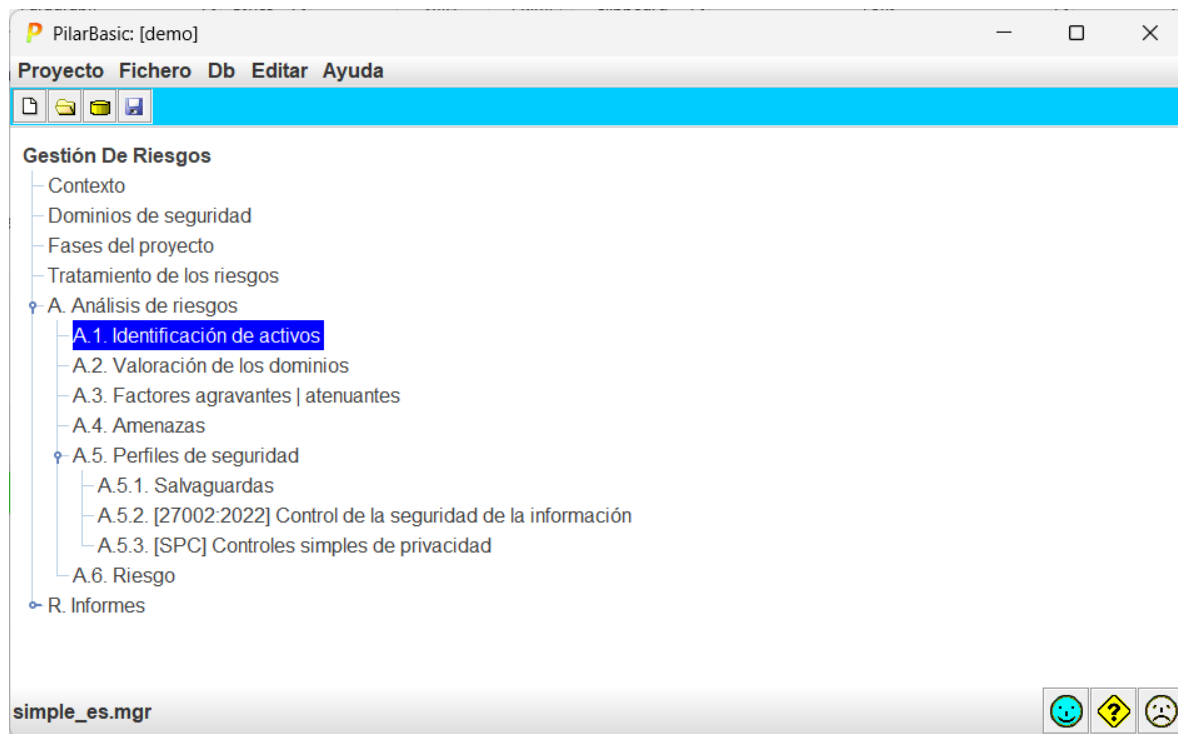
PilarBasic: [demo]

Proyecto Fichero Db Editar Ayuda

Gestión De Riesgos
Contexto
Dominios de seguridad
Fases del proyecto
Tratamiento de los riesgos
A. Análisis de riesgos
A.1. Identificación de activos
A.2. Valoración de los dominios
A.3. Factores agravantes | atenuantes
A.4. Amenazas
A.5. Perfiles de seguridad
A.5.1. Salvaguardas
A.5.2. [27002:2022] Control de la seguridad de la información
A.5.3. [SPC] Controles simples de privacidad
A.6. Riesgo
R. Informes

simple_es.mgr